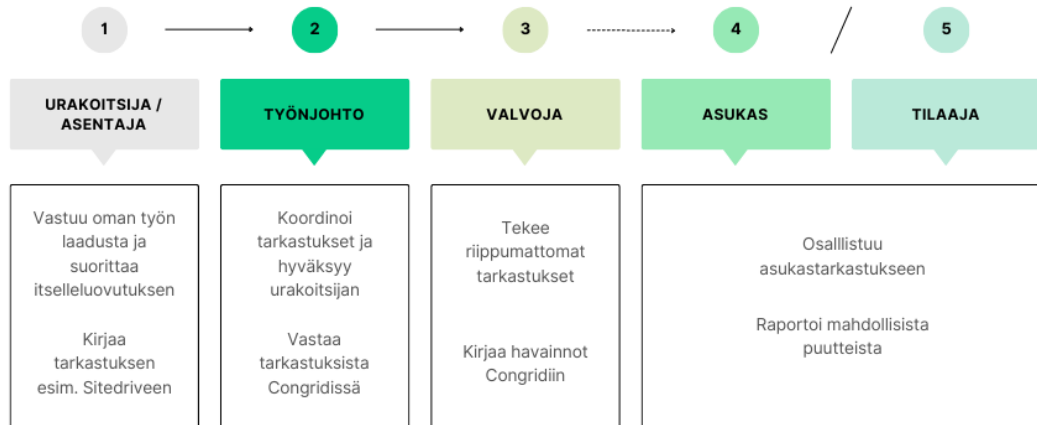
1

2

3

4

5

URAKOITSIJA / ASENTAJA

TYÖNJOHTO

VALVOJA

ASUKAS

TILAAJA

Vastuu oman työn laadusta ja suorittaa itselleluovutuksen

Kirjaa tarkastuksen esim. Sitedriveen

Koordinoi tarkastukset ja hyväksyy urakoitsijan

Vastaa tarkastuksista Congridissä

Tekee riippumattomat tarkastukset

Kirjaa havainnot Congridiin

Osalllistuu asukastarkastukseen

Raportoi mahdollisista puutteista